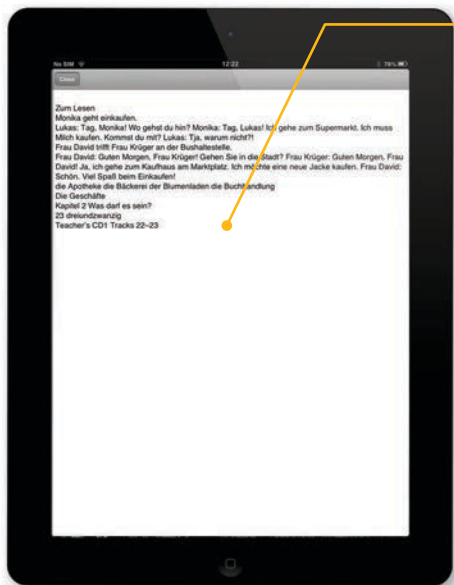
No SIM 12:22 78%

Close

Zum Lesen
Monika geht einkaufen.
Lukas: Tag, Monika! Wo gehst du hin? Monika: Tag, Lukas! Ich gehe zum Supermarkt. Ich muss Milch kaufen. Kommst du mit? Lukas: Tja, warum nicht?!
Frau David trifft Frau Krüger an der Bushaltestelle.
Frau David: Guten Morgen, Frau Krüger! Gehen Sie in die Stadt? Frau Krüger: Guten Morgen, Frau David! Ja, ich gehe zum Kaufhaus am Marktplatz. Ich möchte eine neue Jacke kaufen. Frau David: Schön. Viel Spaß beim Einkaufen!
die Apotheke die Bäckerei der Blumenladen die Buchhandlung
Die Geschäfte
Kapitel 2 Was darf es sein?
23 dreiundzwanzig
Teacher's CD1 Tracks 22–23